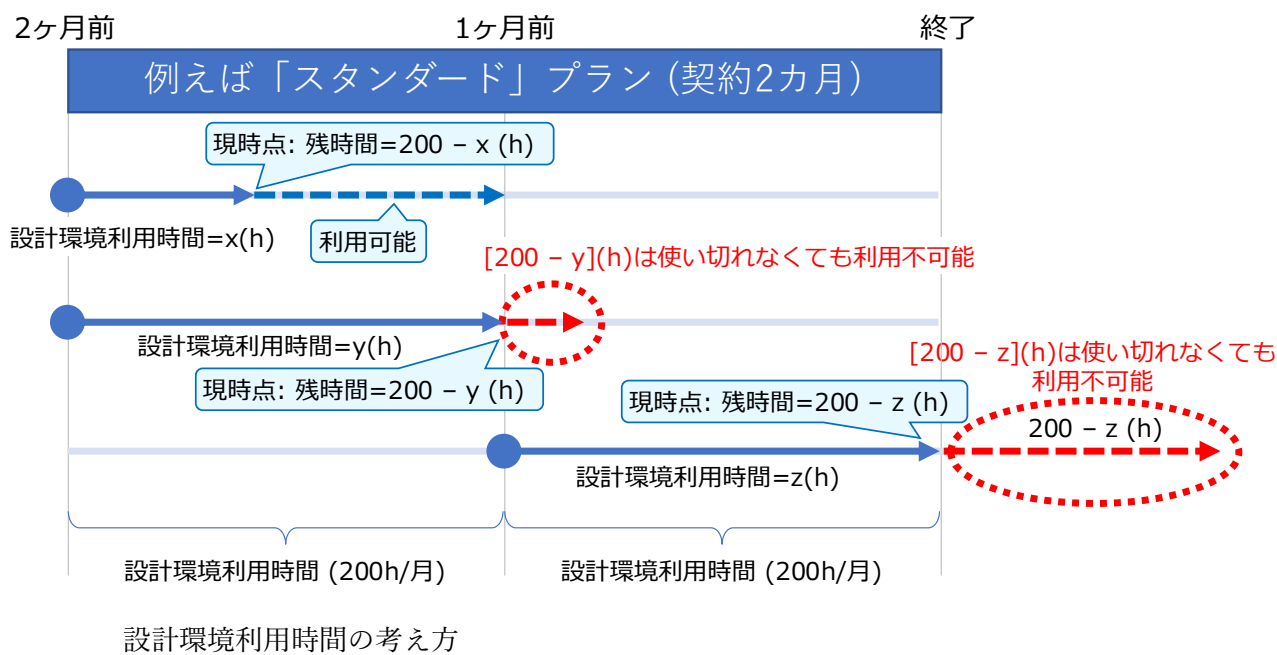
2ヶ月前

1ヶ月前

終了

例えば「スタンダード」プラン (契約2カ月)

現時点: 残時間=200 − x (h)

設計環境利用時間=x(h)

利用可能

[200 − y](h)は使い切れなくても利用不可能

設計環境利用時間=y(h)

現時点: 残時間=200 − y (h)

[200 − z](h)は使い切れなくても利用不可能

現時点: 残時間=200 − z (h)

200 − z (h)

設計環境利用時間=z(h)

設計環境利用時間 (200h/月)

設計環境利用時間 (200h/月)

設計環境利用時間の考え方